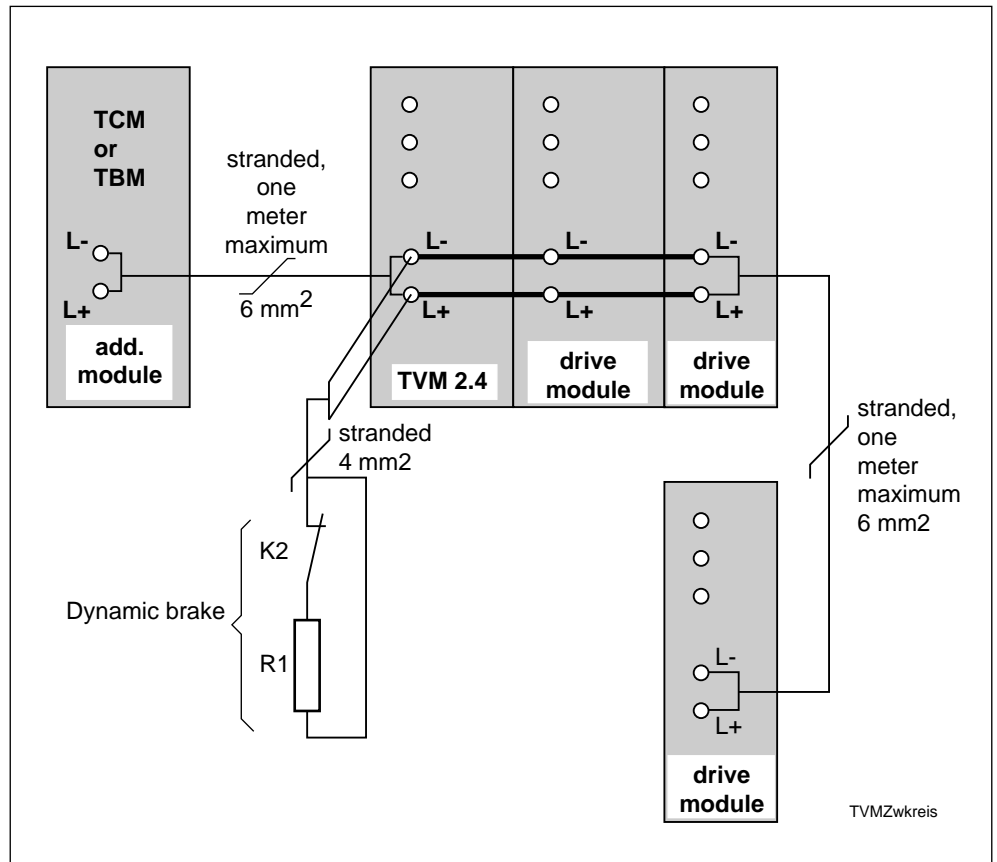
TCM or TBM

L-

L+

add. module

stranded, one meter maximum

6 mm$^2$

L-

L+

TVM 2.4

L-

L+

drive module

L-

L+

drive module

stranded 4 mm2

K2

Dynamic brake

R1

stranded, one meter maximum 6 mm2

L-

L+

drive module

TVMZwkreis